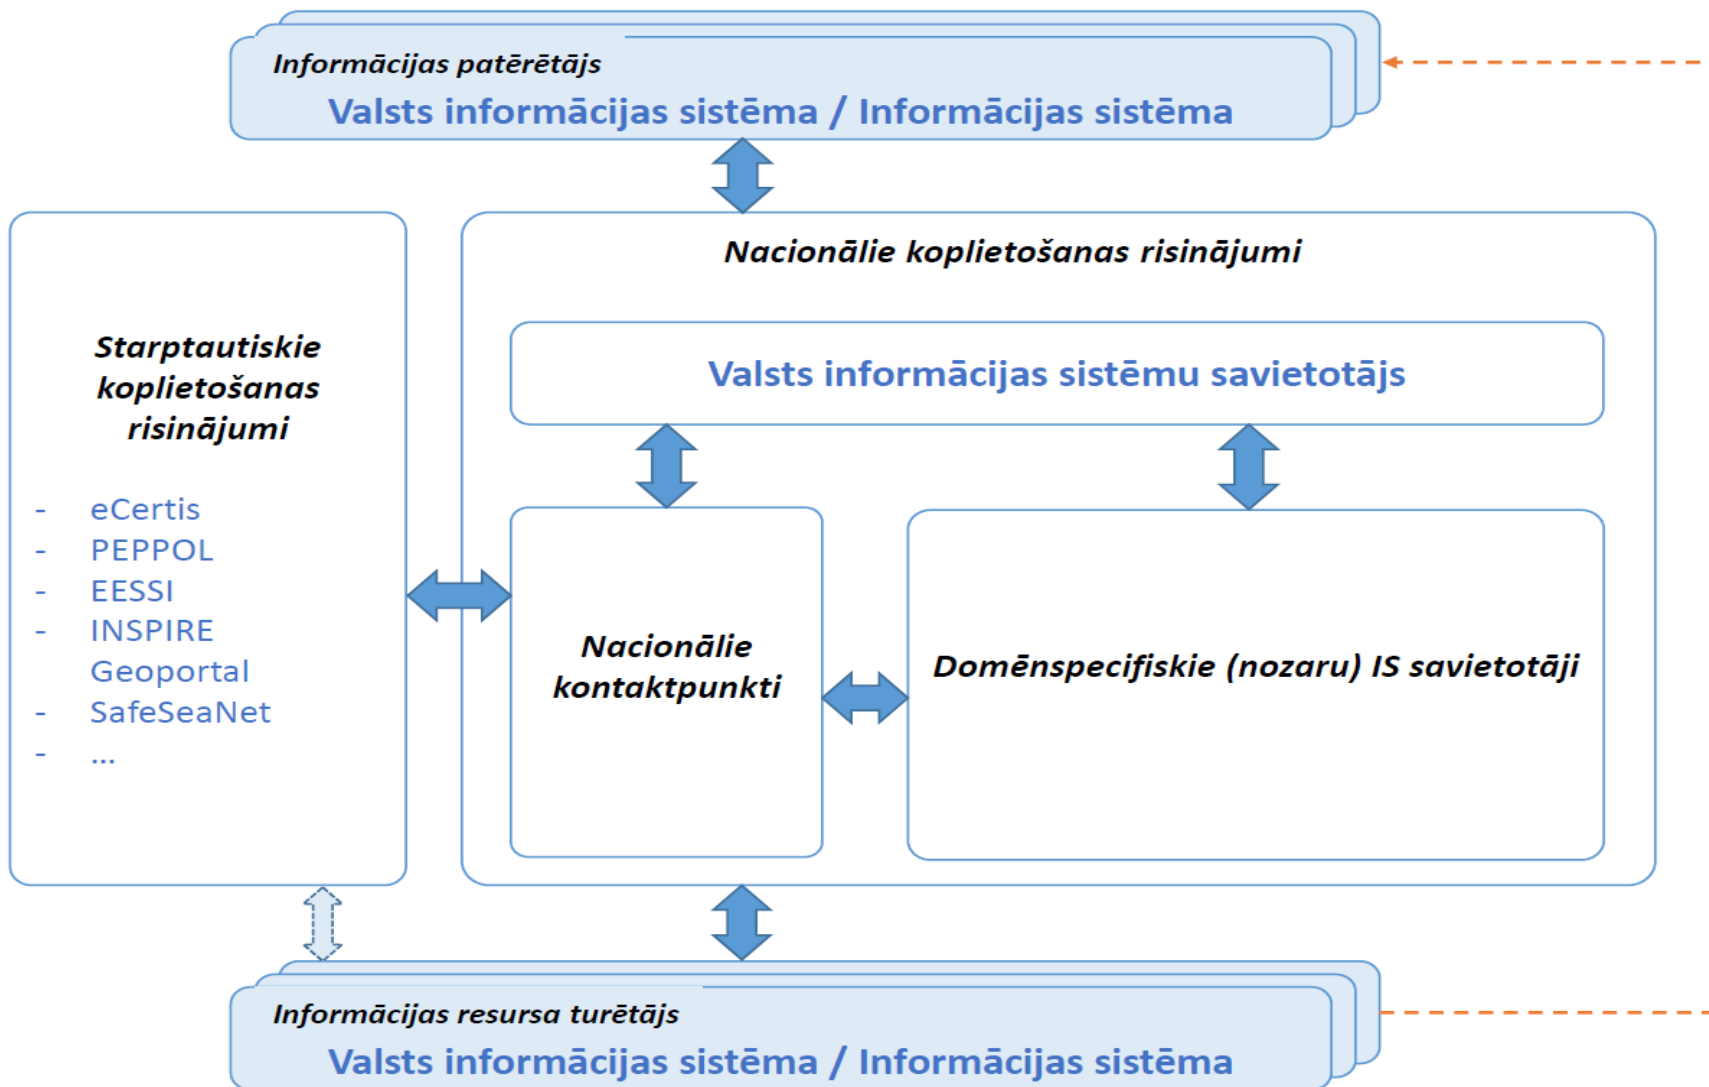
Informācijas patērētājs
Valsts informācijas sistēma / Informācijas sistēma

Starptautiskie koplietošanas risinājumi

- eCertis
- PEPPOL
- EESSI
- INSPIRE Geoportal
- SafeSeaNet
- ...

Nacionālie koplietošanas risinājumi

Valsts informācijas sistēmu savietotājs

Nacionālie kontaktpunkti

Domēnspecifiskie (nozaru) IS savietotāji

Informācijas resursa turētājs
Valsts informācijas sistēma / Informācijas sistēma